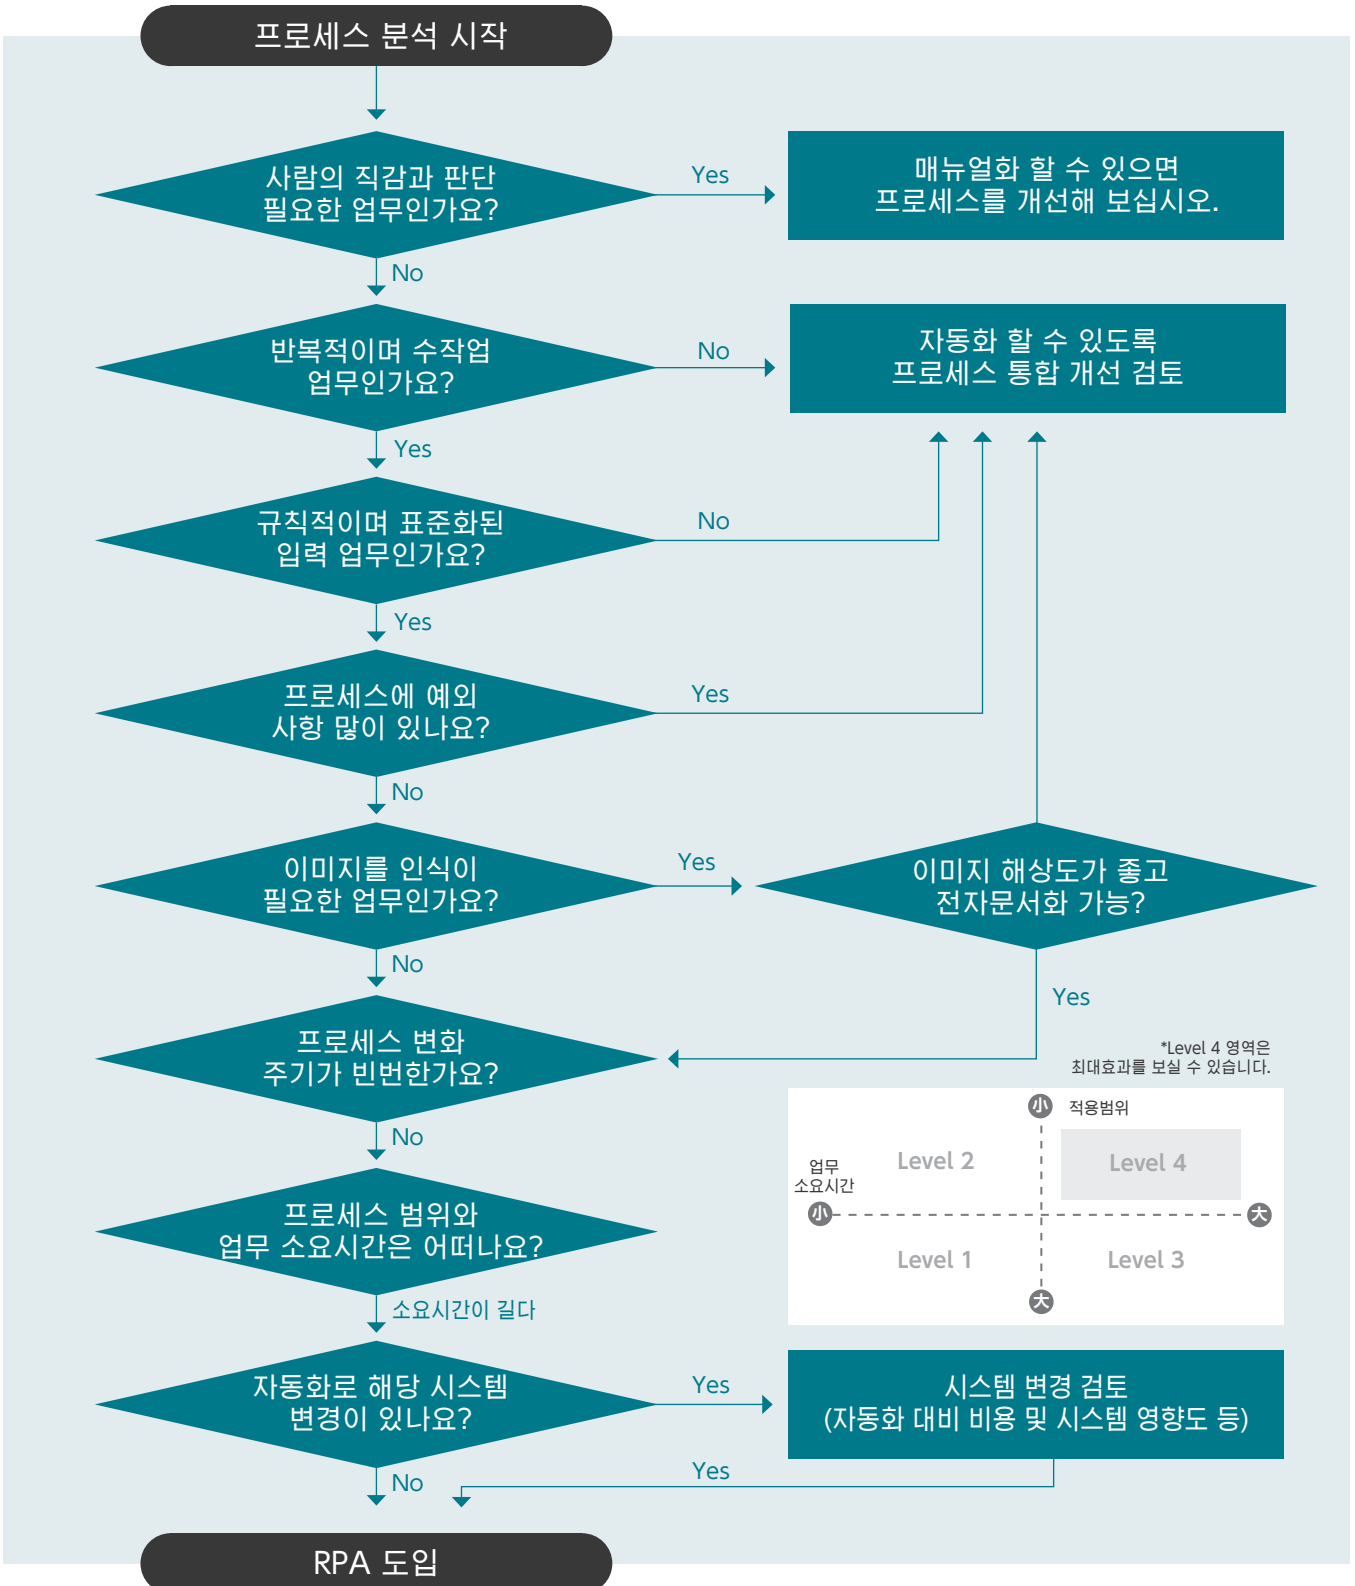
프로세스 분석 시작

사람의 직감과 판단 필요한 업무인가요?

Yes

매뉴얼화 할 수 있으면 프로세스를 개선해 보십시오.

No

반복적이며 수작업 업무인가요?

No

자동화 할 수 있도록 프로세스 통합 개선 검토

Yes

규칙적이며 표준화된 입력 업무인가요?

No

Yes

프로세스에 예외 사항 많이 있나요?

Yes

No

이미지를 인식이 필요한 업무인가요?

Yes

이미지 해상도가 좋고 전자문서화 가능?

No

Yes

프로세스 변화 주기가 빈번한가요?

*Level 4 영역은 최대효과를 보실 수 있습니다.

No

小 적용범위

Level 2

Level 4

업무 소요시간

小

大

Level 1

Level 3

大

프로세스 범위와 업무 소요시간은 어떠나요?

소요시간이 길다

자동화로 해당 시스템 변경이 있나요?

Yes

시스템 변경 검토 (자동화 대비 비용 및 시스템 영향도 등)

Yes

No

RPA 도입